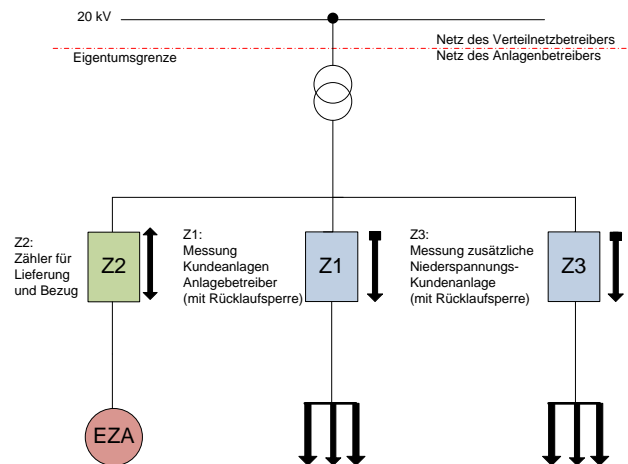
20 kV

Netz des Verteilnetzbetreibers
Netz des Anlagenbetreibers

Eigentumsgrenze

Z2:
Zähler für
Lieferung
und Bezug

Z2

Z1:
Messung
Kundeanlagen
Anlagebetreiber
(mit Rücklaufsperre)

Z1

Z3:
Messung zusätzliche
Niederspannungs-
Kundenanlage
(mit Rücklaufsperre)

Z3

EZA